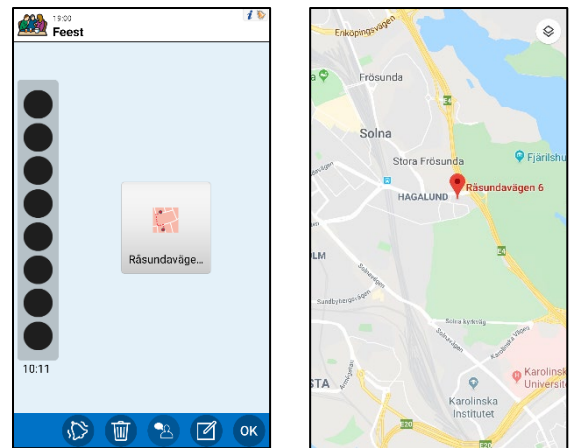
19:00
Feest

Råsundaväge...

10:11

OK

Enköpingsvägen
Frösunda
Solna
Stora Frösunda
Fjärilshu
HAGALUND
Råsundavägen 6
OLM
Solnavägen
Sundbybergsvägen
Solna torg
Karolinska Vägen
Karolinska Universit
Karolinska Institutet
STA
E20
E4